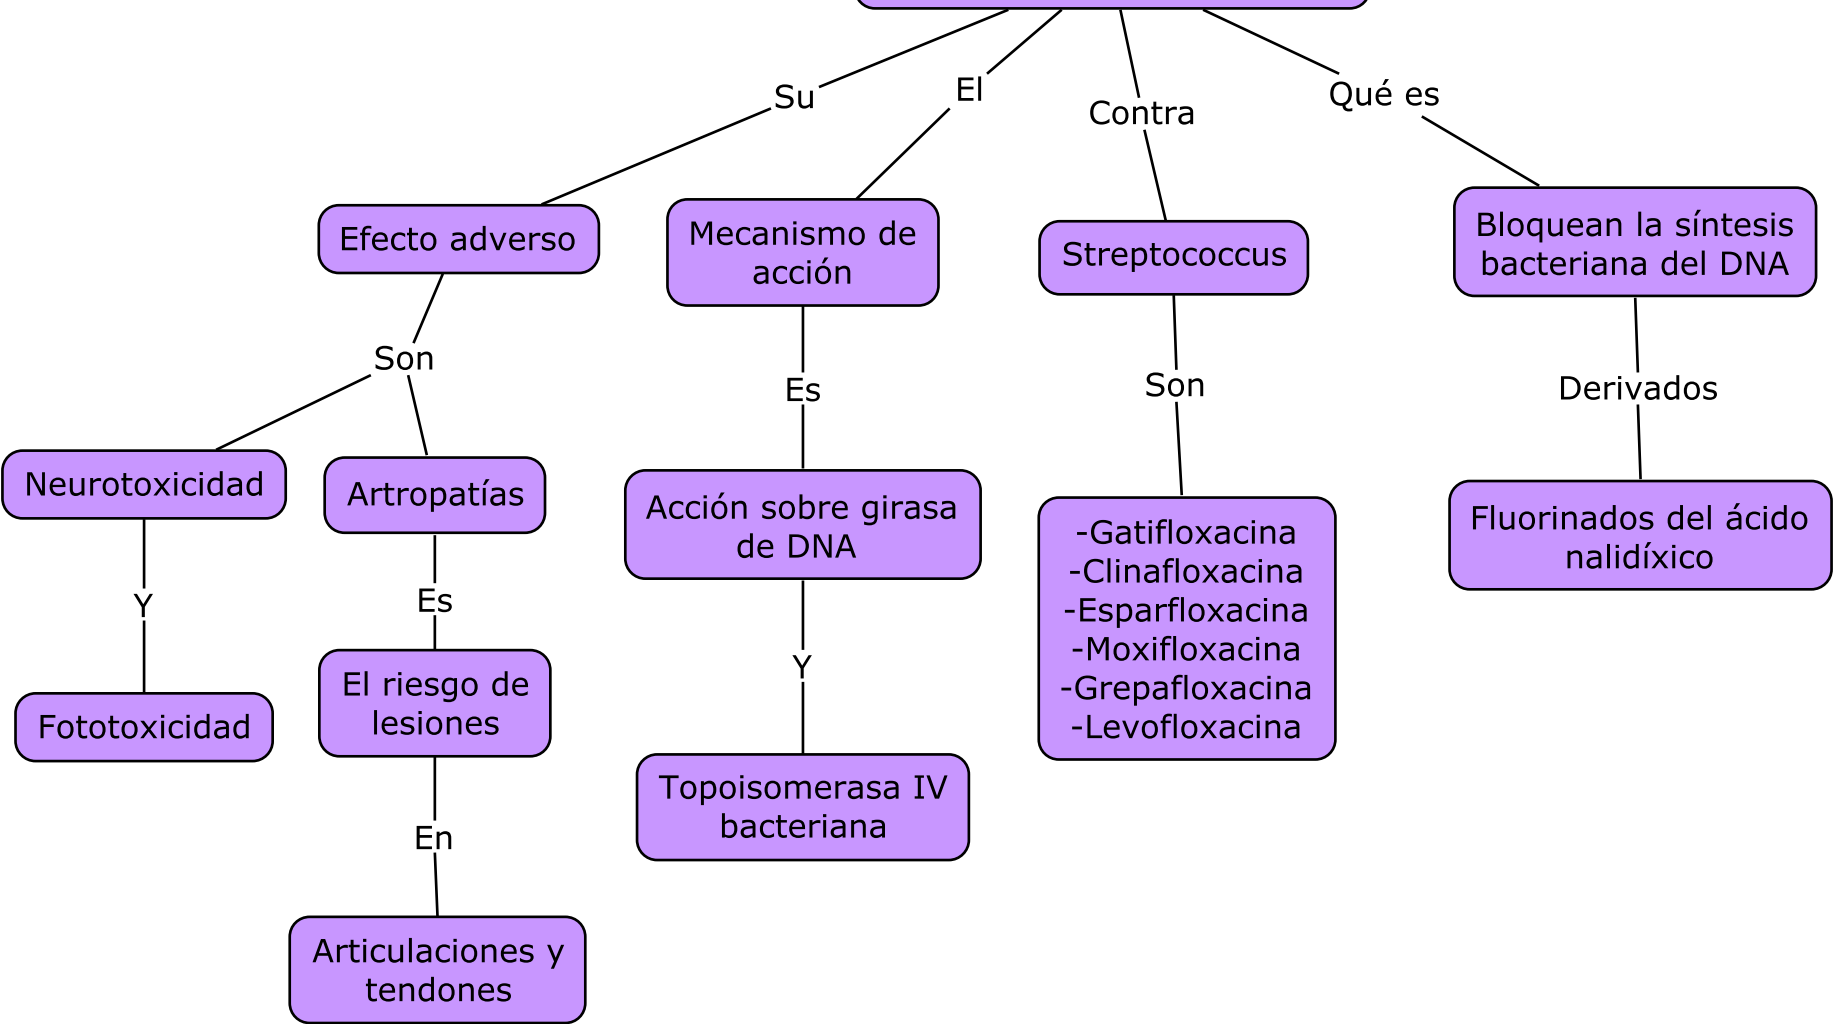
Su

El

Contra

Qué es

Efecto adverso

Son

Neurotoxicidad

Y

Fototoxicidad

Artropatías

Es

El riesgo de lesiones

En

Articulaciones y tendones

Mecanismo de acción

Es

Acción sobre girasa de DNA

Y

Topoisomerasa IV bacteriana

Streptococcus

Son

-Gatifloxacina
-Clinafloxacina
-Esparfloxacina
-Moxifloxacina
-Grepafloxacina
-Levofloxacina

Bloquean la síntesis bacteriana del DNA

Derivados

Fluorinados del ácido nalidíxico